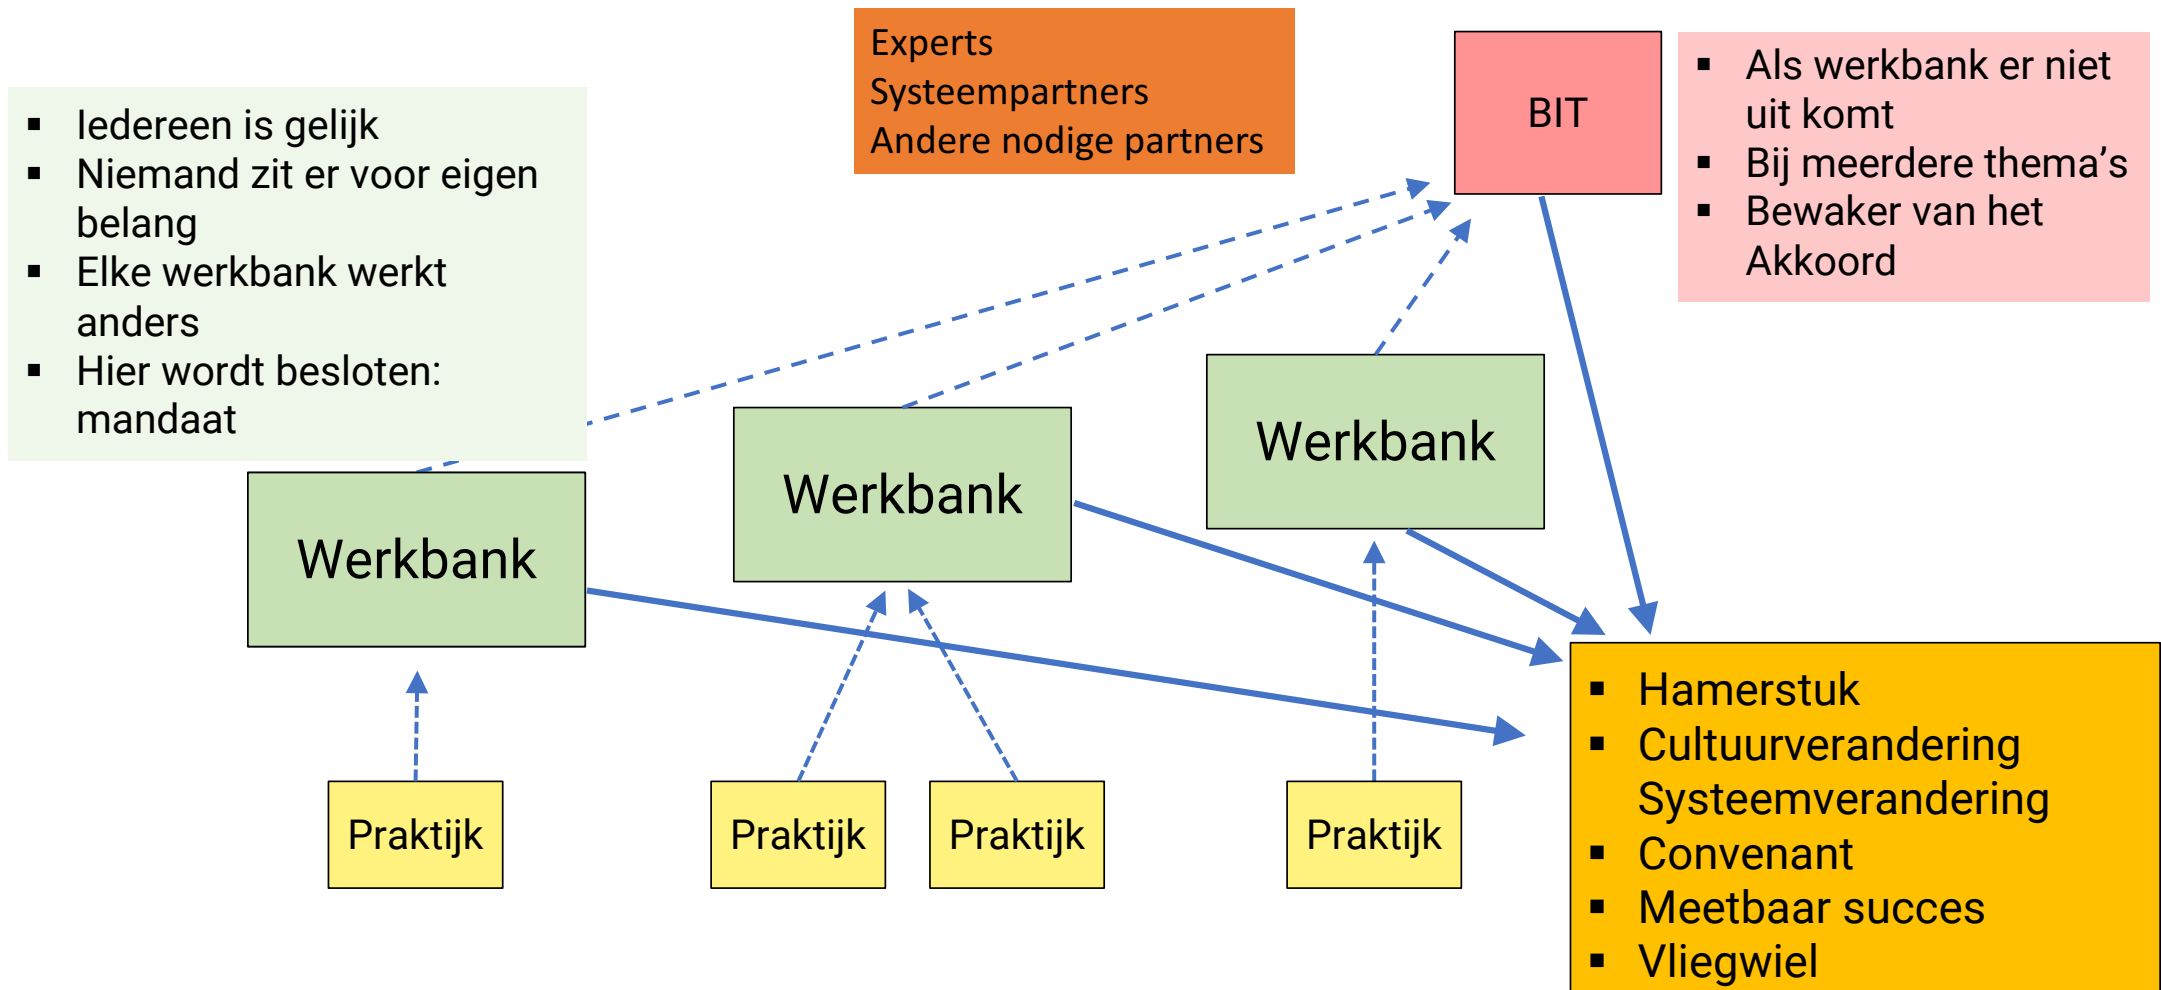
- Iedereen is gelijk
- Niemand zit er voor eigen belang
- Elke werkbank werkt anders
- Hier wordt besloten: mandaat

Experts
Systeempartners
Andere nodige partners

BIT

- Als werkbank er niet uit komt
- Bij meerdere thema's
- Bewaker van het Akkoord

Werkbank

Werkbank

Werkbank

- Hamerstuk
- Cultuurverandering Systeemverandering
- Convenant
- Meetbaar succes
- Vliegwiel

Praktijk

Praktijk

Praktijk

Praktijk